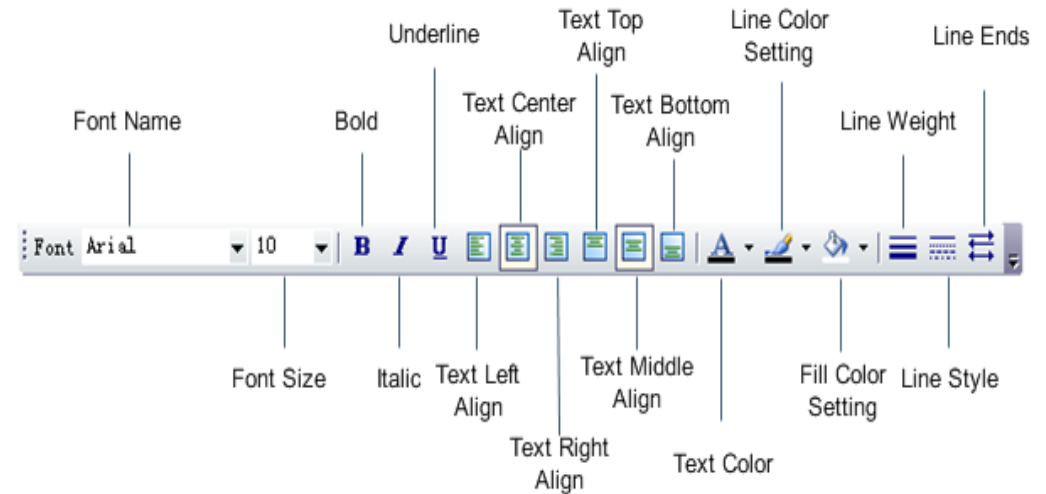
Font Name

Bold

Underline

Text Center Align

Text Top Align

Text Bottom Align

Line Color Setting

Line Weight

Line Ends

Font Arial 10 B I U A

Font Size

Italic

Text Left Align

Text Right Align

Text Middle Align

Text Color

Fill Color Setting

Line Style